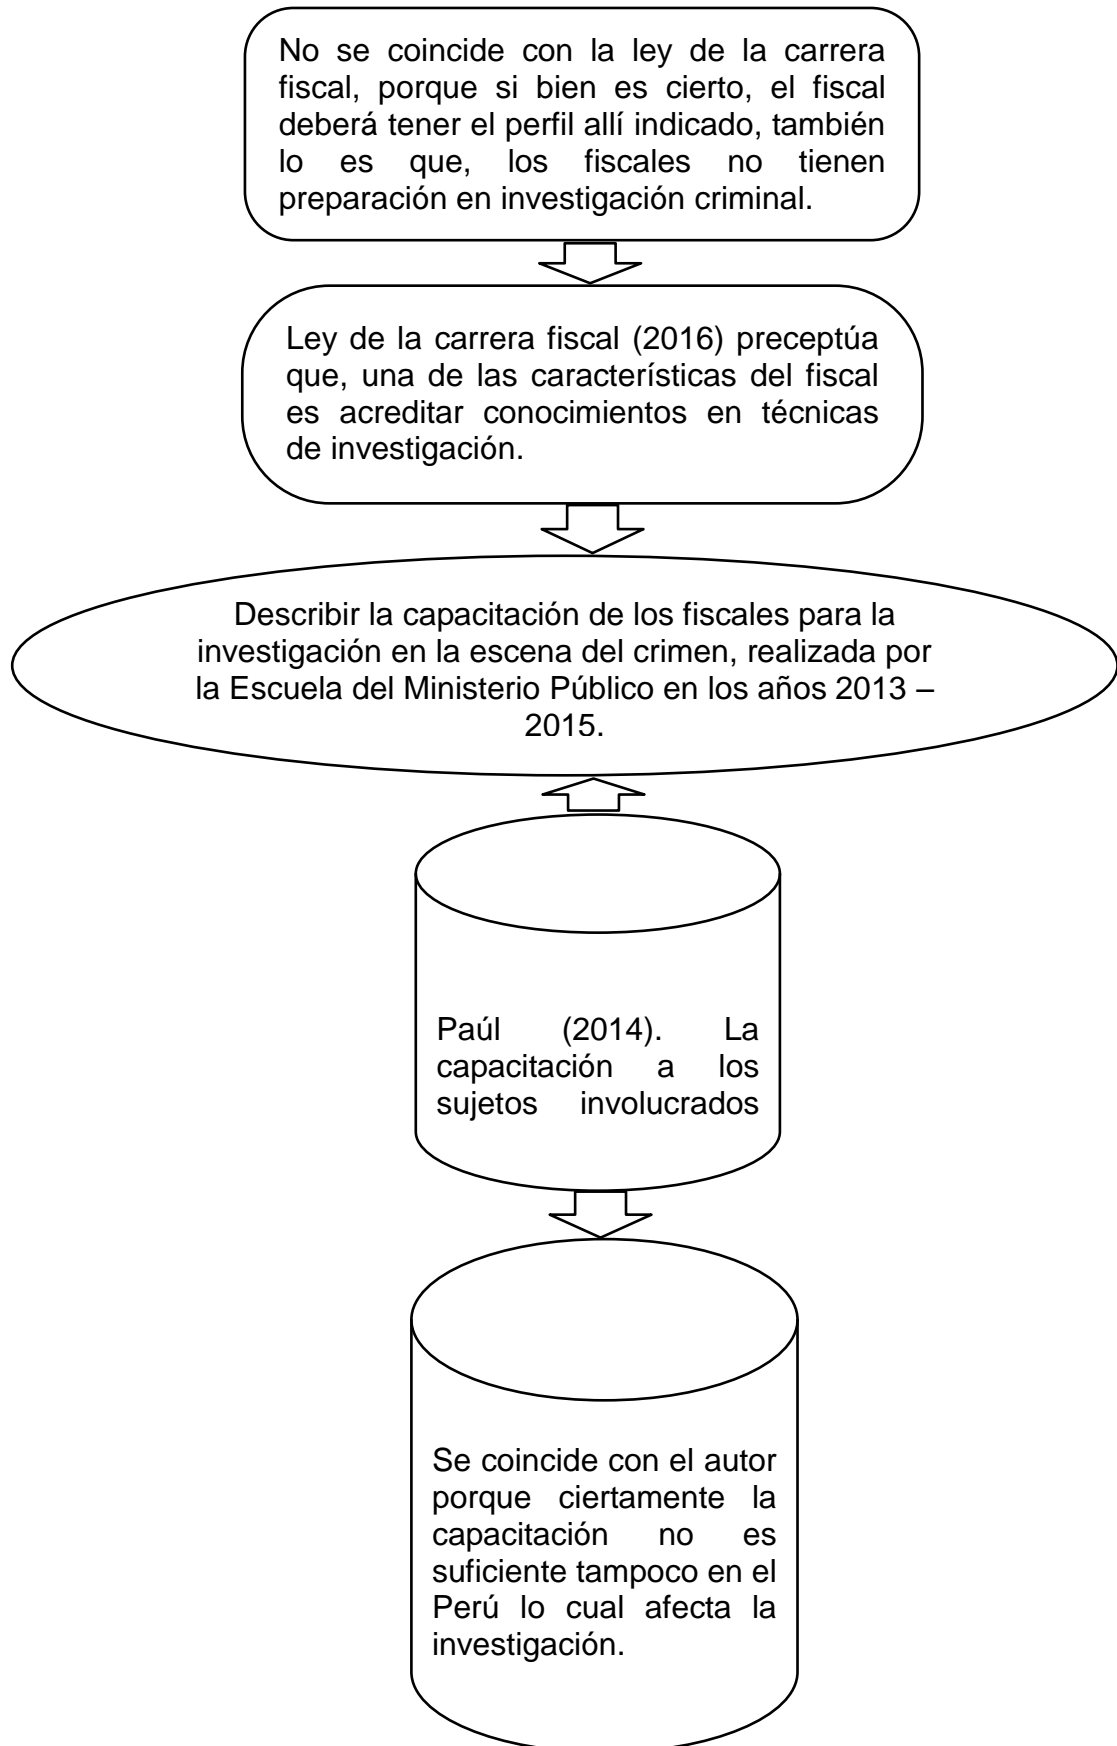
No se coincide con la ley de la carrera fiscal, porque si bien es cierto, el fiscal deberá tener el perfil allí indicado, también lo es que, los fiscales no tienen preparación en investigación criminal.

Ley de la carrera fiscal (2016) preceptúa que, una de las características del fiscal es acreditar conocimientos en técnicas de investigación.

Describir la capacitación de los fiscales para la investigación en la escena del crimen, realizada por la Escuela del Ministerio Público en los años 2013 – 2015.

Paúl (2014). La capacitación a los sujetos involucrados

Se coincide con el autor porque ciertamente la capacitación no es suficiente tampoco en el Perú lo cual afecta la investigación.